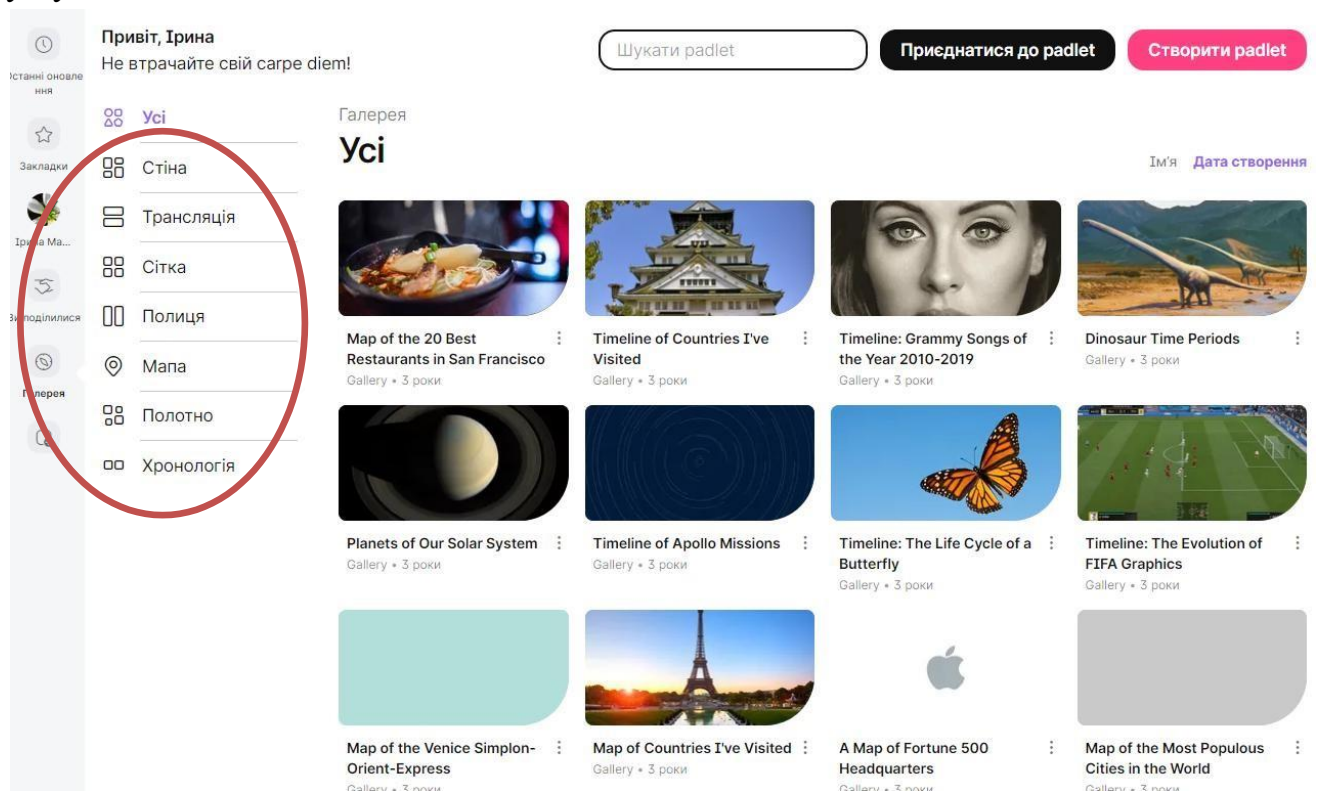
Останні оновлення

Закладки

Ірина Ма...

Зі поділилися

Галерея

Привіт, Ірина
Не втрачайте свій carpe diem!

Шукати padlet

Приєднатися до padlet

Створити padlet

Усі
Стіна
Трансляція
Сітка
Полиця
Мапа
Полотно
Хронологія

Галерея
Усі

Ім'я Дата створення

Map of the 20 Best Restaurants in San Francisco
Gallery • 3 роки

Timeline of Countries I've Visited
Gallery • 3 роки

Timeline: Grammy Songs of the Year 2010-2019
Gallery • 3 роки

Dinosaur Time Periods
Gallery • 3 роки

Planets of Our Solar System
Gallery • 3 роки

Timeline of Apollo Missions
Gallery • 3 роки

Timeline: The Life Cycle of a Butterfly
Gallery • 3 роки

Timeline: The Evolution of FIFA Graphics
Gallery • 3 роки

Map of the Venice Simplon-Orient-Express
Gallery • 3 роки

Map of Countries I've Visited
Gallery • 3 роки

A Map of Fortune 500 Headquarters
Gallery • 3 роки

Map of the Most Populous Cities in the World
Gallery • 3 роки